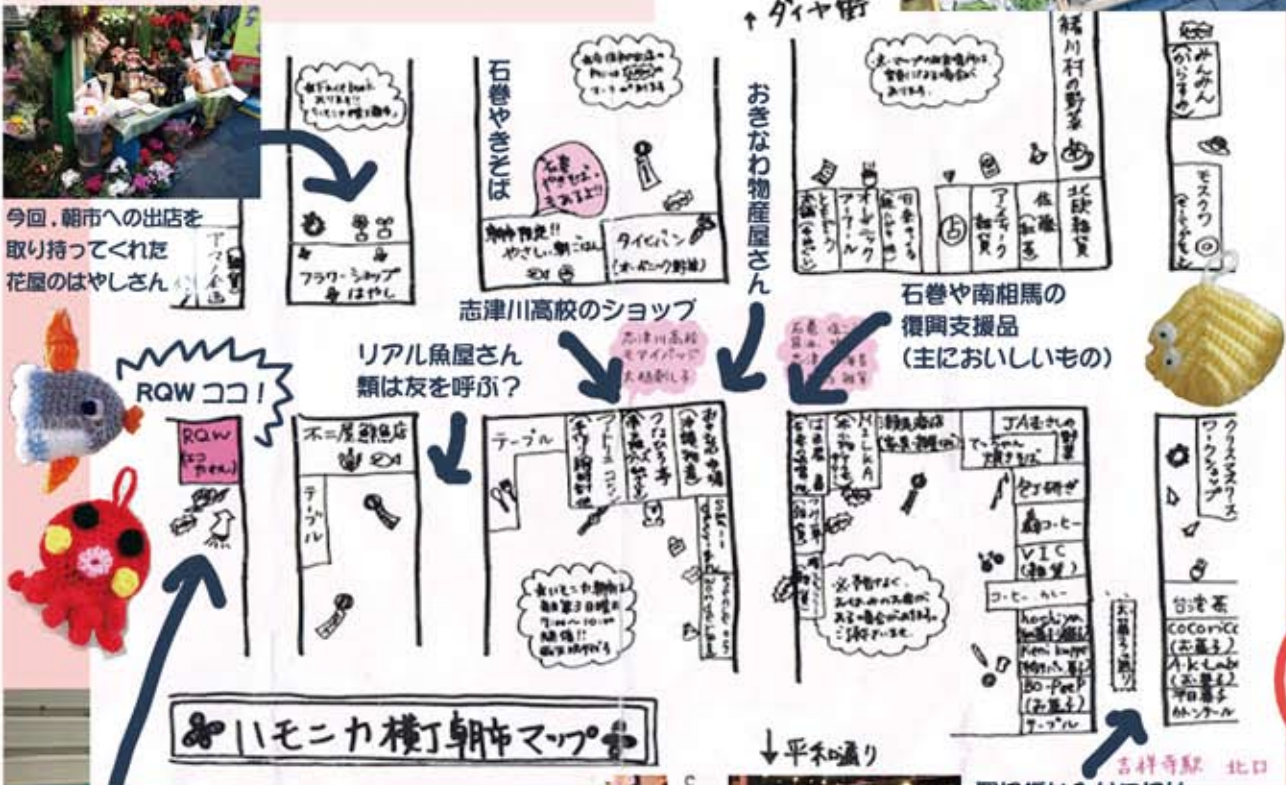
↑ダイヤ街

今回、朝市への出店を取り持ってくれた花屋のはやしさん

石巻やきそば

おきなわ物産屋さん

稲川村の野菜

みんめん（からすみ）

モスクワ

フラワーショップ はやし

タイヤパン（オーガニック野菜）

アンティーク雑貨

佐藤（和菓子）

北欧雑貨

志津川高校のショップ

石巻や南相馬の復興支援品（主においしいもの）

リアル魚屋さん 類は友を呼ぶ？

RQW ココ！

RQW

不二屋鮮魚店

テーブル

テーブル

JA西さんの野菜

豆腐

VIC（雑貨）

コーヒー

クリスマスリース ワークショップ

台湾茶

cocoricco（お菓子）

A・K Labo（お菓子）

和田菓子

hoshiyo

Bo-Pee（お菓子）

テーブル

ハモニカ横丁朝市マップ

↓平和通り

吉祥寺駅 北口